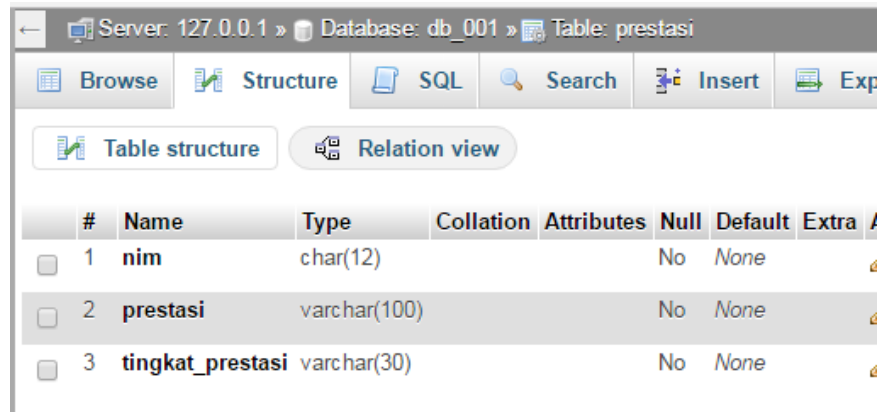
← Server: 127.0.0.1 » Database: db_001 » Table: prestasi

Browse | Structure | SQL | Search | Insert | Exp

Table structure | Relation view

| # | Name | Type | Collation | Attributes | Null | Default | Extra | A |
|---|---|---|---|---|---|---|---|---|
| 1 | nim | char(12) | | | No | None | | |
| 2 | prestasi | varchar(100) | | | No | None | | |
| 3 | tingkat_prestasi | varchar(30) | | | No | None | | |